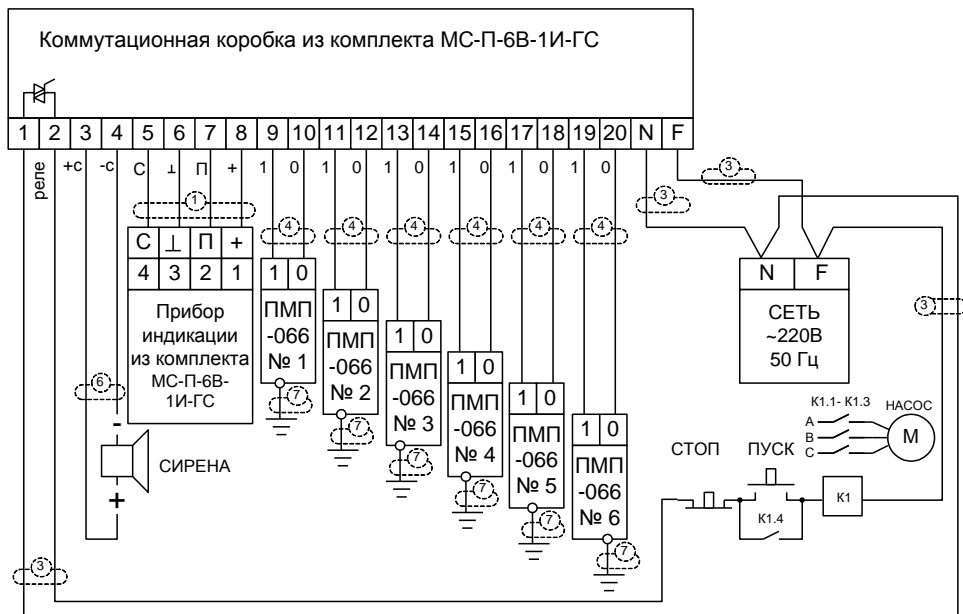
Коммутационная коробка из комплекта МС-П-6В-1И-ГС

| 1 | 2 | 3 | 4 | 5 | 6 | 7 | 8 | 9 | 10 | 11 | 12 | 13 | 14 | 15 | 16 | 17 | 18 | 19 | 20 | N | F |
|---|---|---|---|---|---|---|---|---|---|---|---|---|---|---|---|---|---|---|---|---|---|

реле +с -с С ⊥ П + 1 0 1 0 1 0 1 0 1 0 1 0

1

3

3

4 4 4 4 4 4

| С | ⊥ | П | + |
|---|---|---|---|
| 4 | 3 | 2 | 1 |

Прибор индикации из комплекта МС-П-6В-1И-ГС

| 1 | 0 |
|---|---|

ПМП -066 № 1

7

| 1 | 0 |
|---|---|

ПМП -066 № 2

7

| 1 | 0 |
|---|---|

ПМП -066 № 3

7

| 1 | 0 |
|---|---|

ПМП -066 № 4

7

| 1 | 0 |
|---|---|

ПМП -066 № 5

7

| 1 | 0 |
|---|---|

ПМП -066 № 6

7

| N | F |
|---|---|

СЕТЬ ~220В 50 Гц

3

6

-

СИРЕНА

+

К1.1- К1.3

НАСОС

А
В
С

М

СТОП ПУСК

К1.4

К1

3